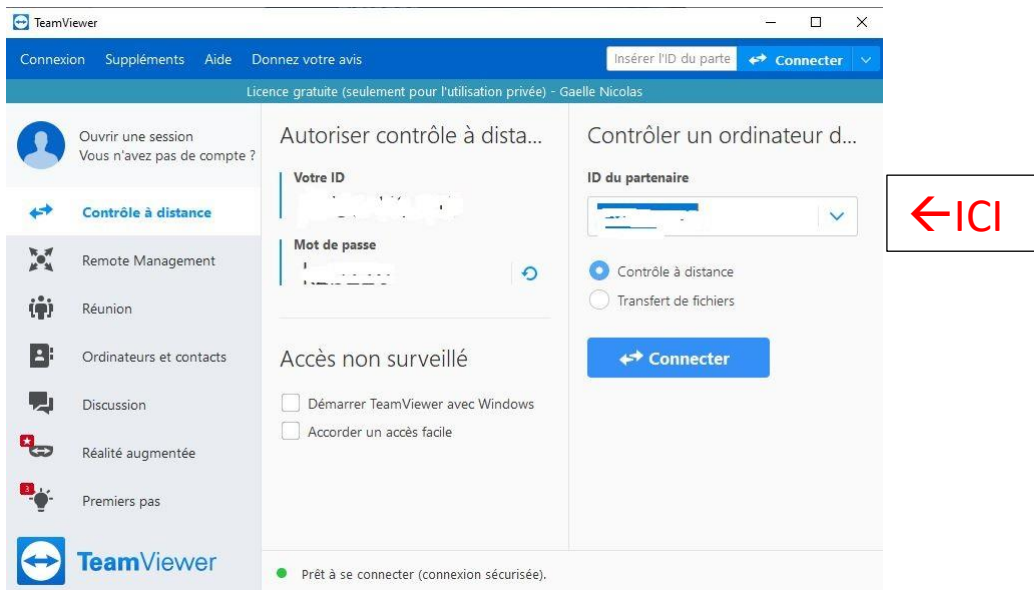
TeamViewer

Connexion Suppléments Aide Donnez votre avis

Insérer l'ID du parte

Connecter

Licence gratuite (seulement pour l'utilisation privée) - Gaelle Nicolas

Ouvrir une session
Vous n'avez pas de compte ?

Contrôle à distance

Remote Management

Réunion

Ordinateurs et contacts

Discussion

Réalité augmentée

3

Premiers pas

TeamViewer

Autoriser contrôle à dista...

Votre ID

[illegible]

Mot de passe

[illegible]

Accès non surveillé

Démarrer TeamViewer avec Windows

Accorder un accès facile

Contrôler un ordinateur d...

ID du partenaire

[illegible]

Contrôle à distance

Transfert de fichiers

Connecter

Prêt à se connecter (connexion sécurisée).

←ICI